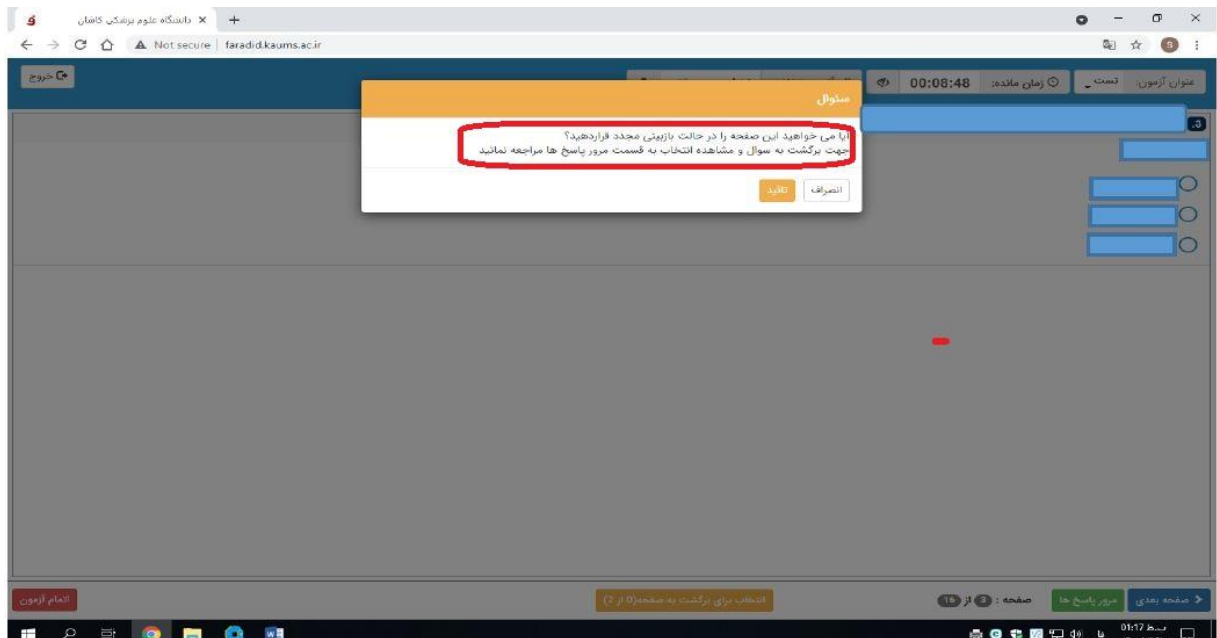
دانشگاه علوم پزشکی کاشان ×
+
Not secure | faradid.kaums.ac.ir
خروج
عنوان آزمون: تست
زمان مانده: 00:08:48
سئوال
آیا می خواهید این صفحه را در حالت بازبینی مجدد قراردهید؟
جهت برگشت به سوال و مشاهده انتخاب به قسمت مرور پاسخ ها مراجعه نمائید
انصراف
تائید
اتمام آزمون
انتخاب برای برگشت به صفحه(0 از 2)
صفحه : 3 از 16
مرور پاسخ ها
صفحه بعدی
01:17 ب.ظ